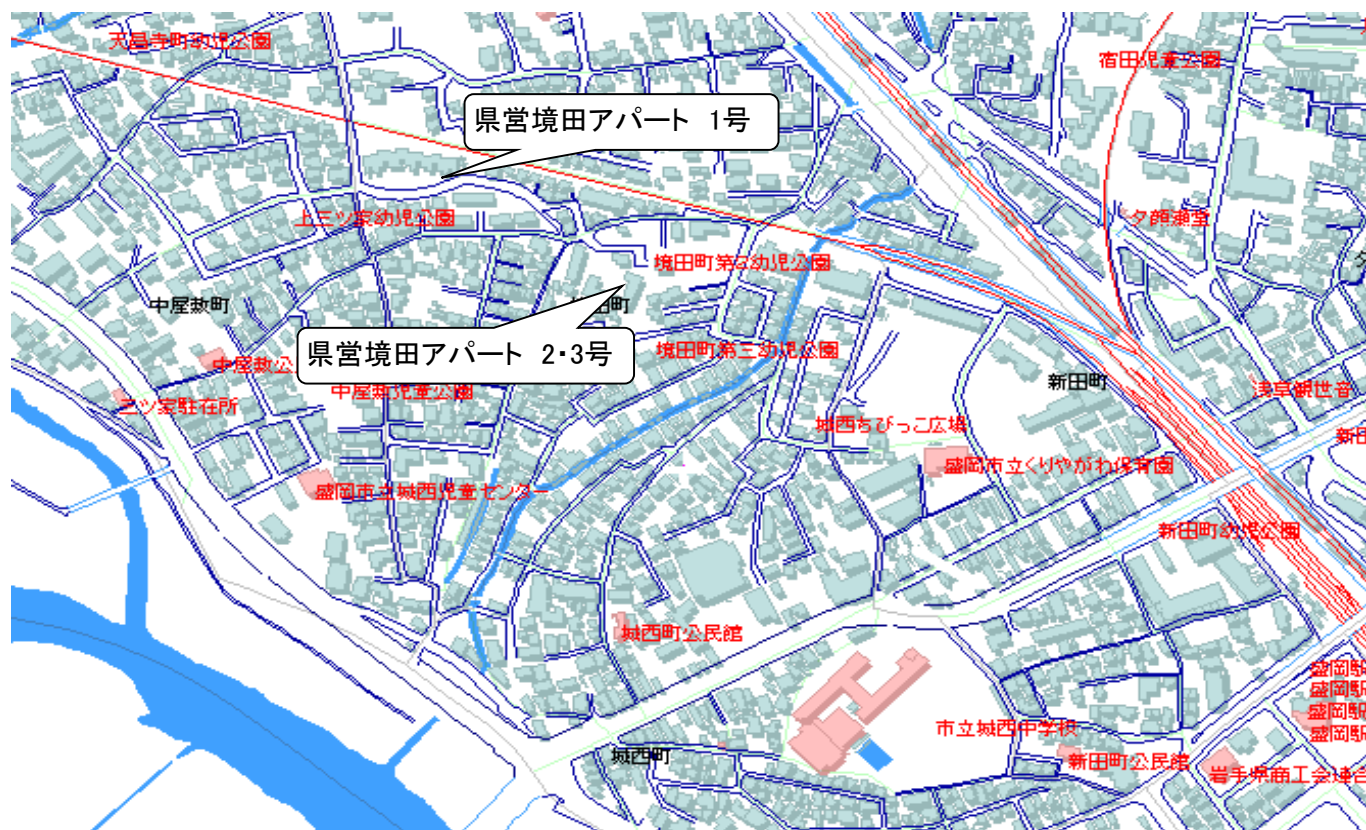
天昌寺町幼児公園

宿田児童公園

県営境田アパート 1号

上三ツ家幼児公園

夕顔瀬堂

境田町第2幼児公園

中屋敷町

田町

県営境田アパート 2･3号

境田町第三幼児公園

中屋敷公

中屋敷児童公園

新田町

浅草観世音

三ツ家駐在所

城西ちびっこ広場

新田

盛岡市立くりやがわ保育園

盛岡市立城西児童センター

新田町幼児公園

城西町公民館

盛岡駅

盛岡駅

盛岡駅

盛岡駅

市立城西中学校

城西町

新田町公民館

岩手県商工会連合